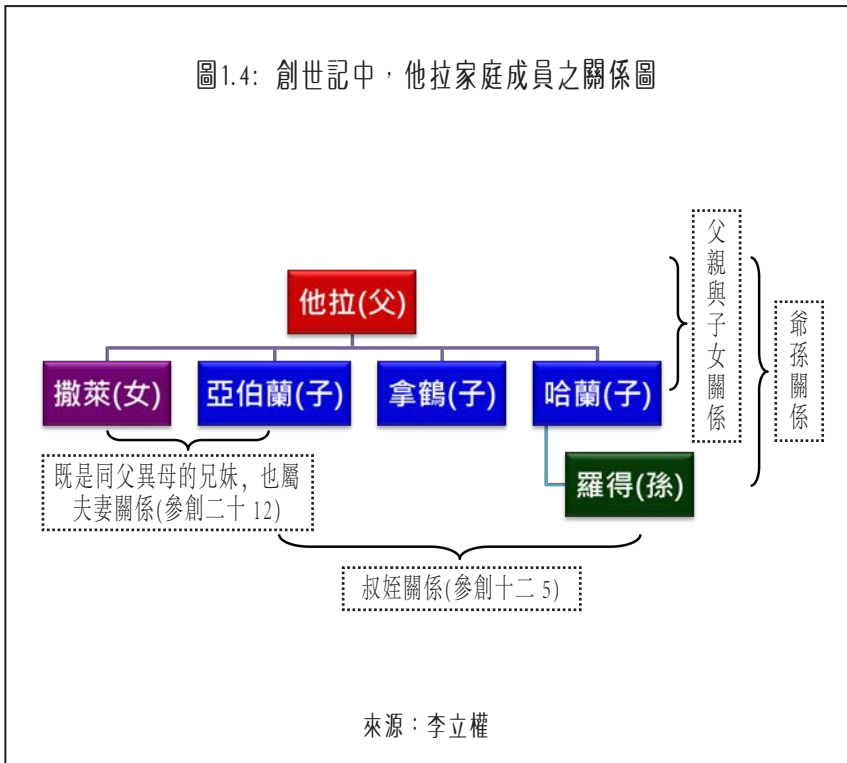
圖1.4: 創世記中，他拉家庭成員之關係圖

他拉(父)

撒萊(女)　亞伯蘭(子)　拿鶴(子)　哈蘭(子)

羅得(孫)

父親與子女關係

爺孫關係

既是同父異母的兄妹, 也屬夫妻關係(參創二十 12)

叔姪關係(參創十二 5)

來源：李立權